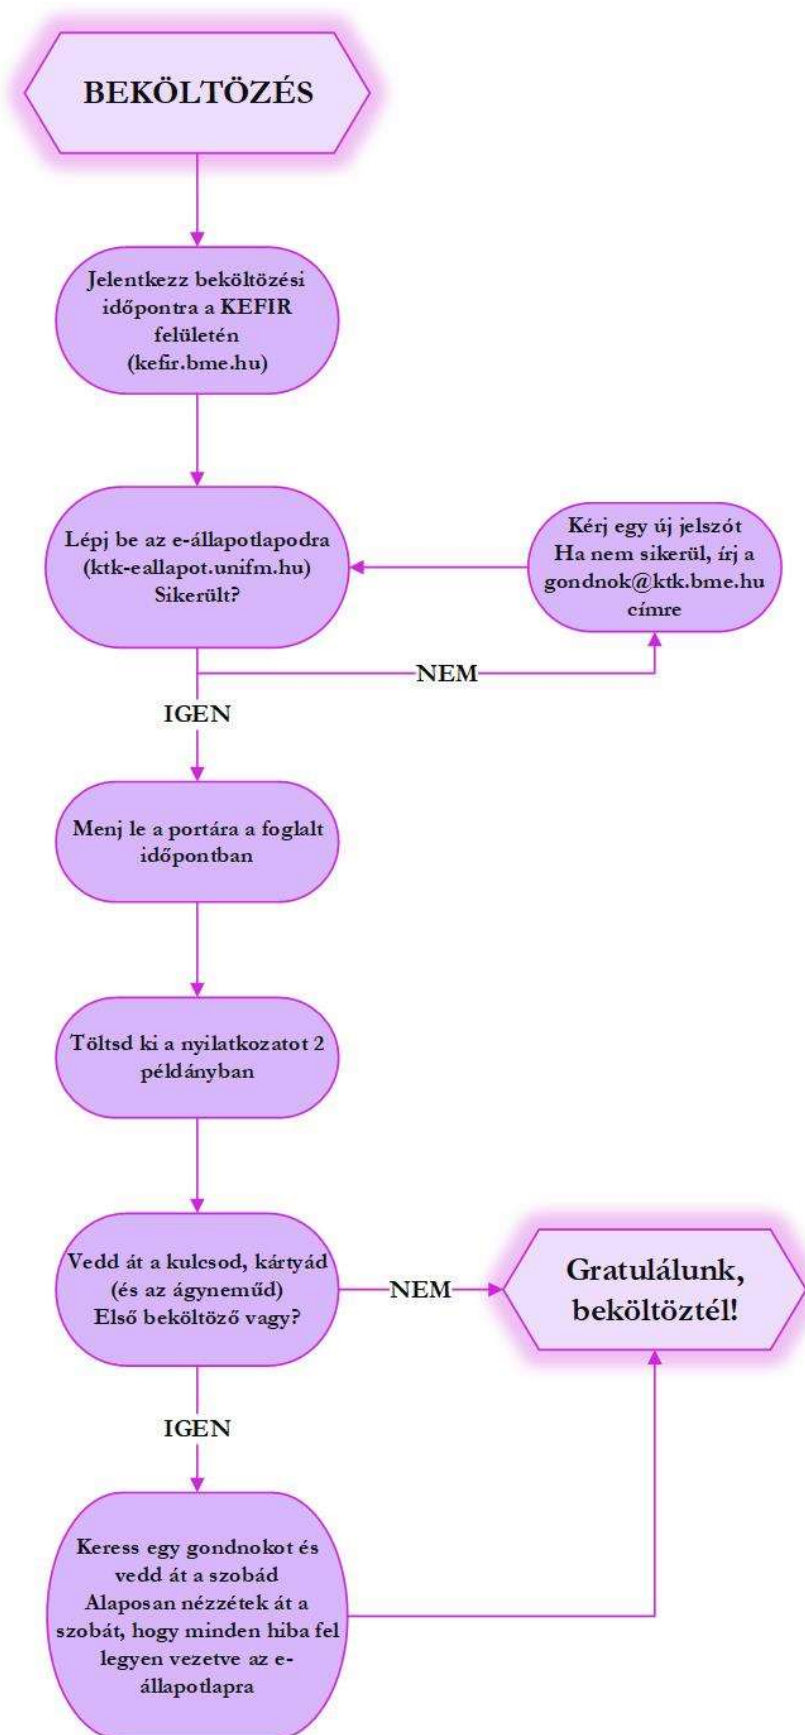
BEKÖLTÖZÉS

Jelentkezz beköltözési időpontra a KEFIR felületén (kefir.bme.hu)

Lépj be az e-állapotlapodra (ktk-eallapot.unifm.hu) Sikerült?

Kérj egy új jelszót Ha nem sikerül, írj a gondnok@ktk.bme.hu címre

NEM

IGEN

Menj le a portára a foglalt időpontban

Töltsd ki a nyilatkozatot 2 példányban

Vedd át a kulcsod, kártyád (és az ágyneműd) Első beköltöző vagy?

NEM

Gratulálunk, beköltöztél!

IGEN

Keress egy gondnokot és vedd át a szobád Alaposan nézzétek át a szobát, hogy minden hiba fel legyen vezetve az e-állapotlapra